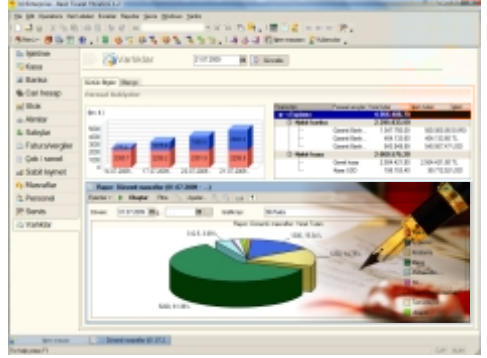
İşlemler
Kasa
Banka
Cari hesap
Stok
Alımlar
Satışlar
Fatura/irsaliye
Çek / senet
Sabit kıymet
Masraflar
Personel
Servis
Varlıklar

Varlıklar

Varlık Bilgileri

Masraf Bildiriyor

Rapor: Dönemli masraflar (01.07.2009 - ...)

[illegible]